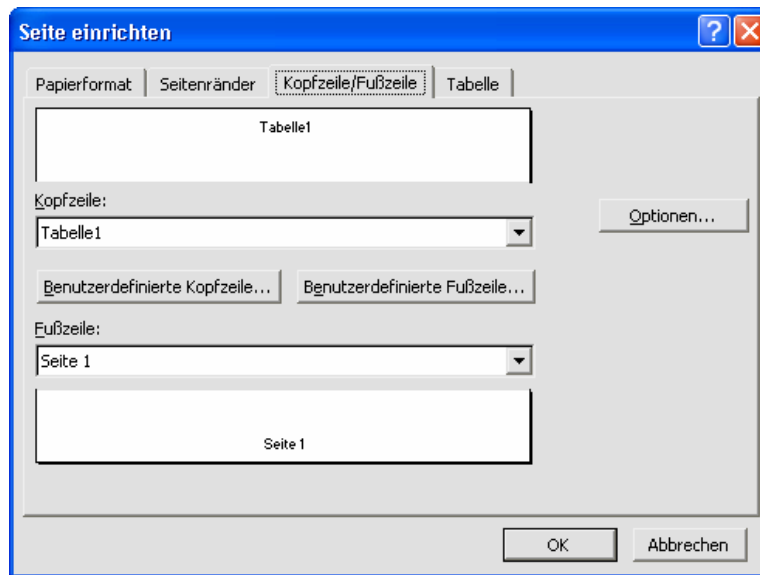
Seite einrichten

Papierformat | Seitenränder | Kopfzeile/Fußzeile | Tabelle

Tabelle1

Kopfzeile:

Tabelle1

Optionen...

Benutzerdefinierte Kopfzeile...

Benutzerdefinierte Fußzeile...

Fußzeile:

Seite 1

Seite 1

OK

Abbrechen